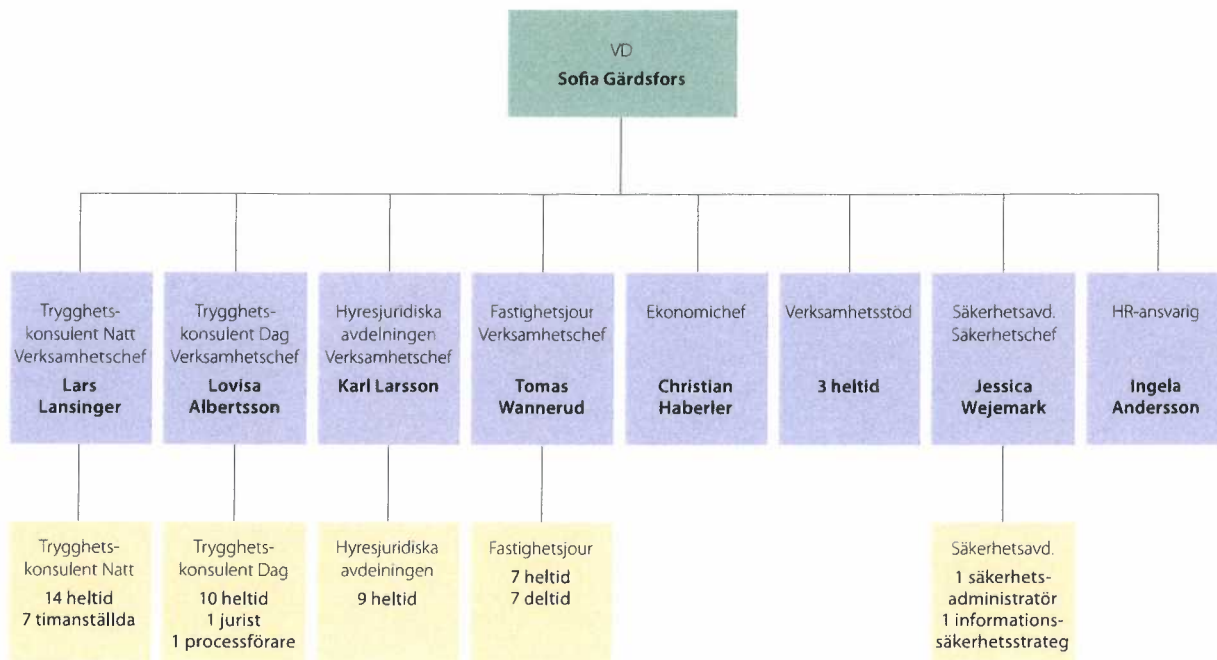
VD
**Sofia Gärdsfors**

Trygghetskonsulent Natt Verksamhetschef
**Lars Lansinger**

Trygghetskonsulent Dag Verksamhetschef
**Lovisa Albertsson**

Hyresjuridiska avdelningen Verksamhetschef
**Karl Larsson**

Fastighetsjour Verksamhetschef
**Tomas Wannerud**

Ekonomichef
**Christian Haberler**

Verksamhetsstöd
**3 heltid**

Säkerhetsavd. Säkerhetschef
**Jessica Wejemark**

HR-ansvarig
**Ingela Andersson**

Trygghetskonsulent Natt
14 heltid
7 timanställda

Trygghetskonsulent Dag
10 heltid
1 jurist
1 processförare

Hyresjuridiska avdelningen
9 heltid

Fastighetsjour
7 heltid
7 deltid

Säkerhetsavd.
1 säkerhetsadministratör
1 informationssäkerhetsstrateg